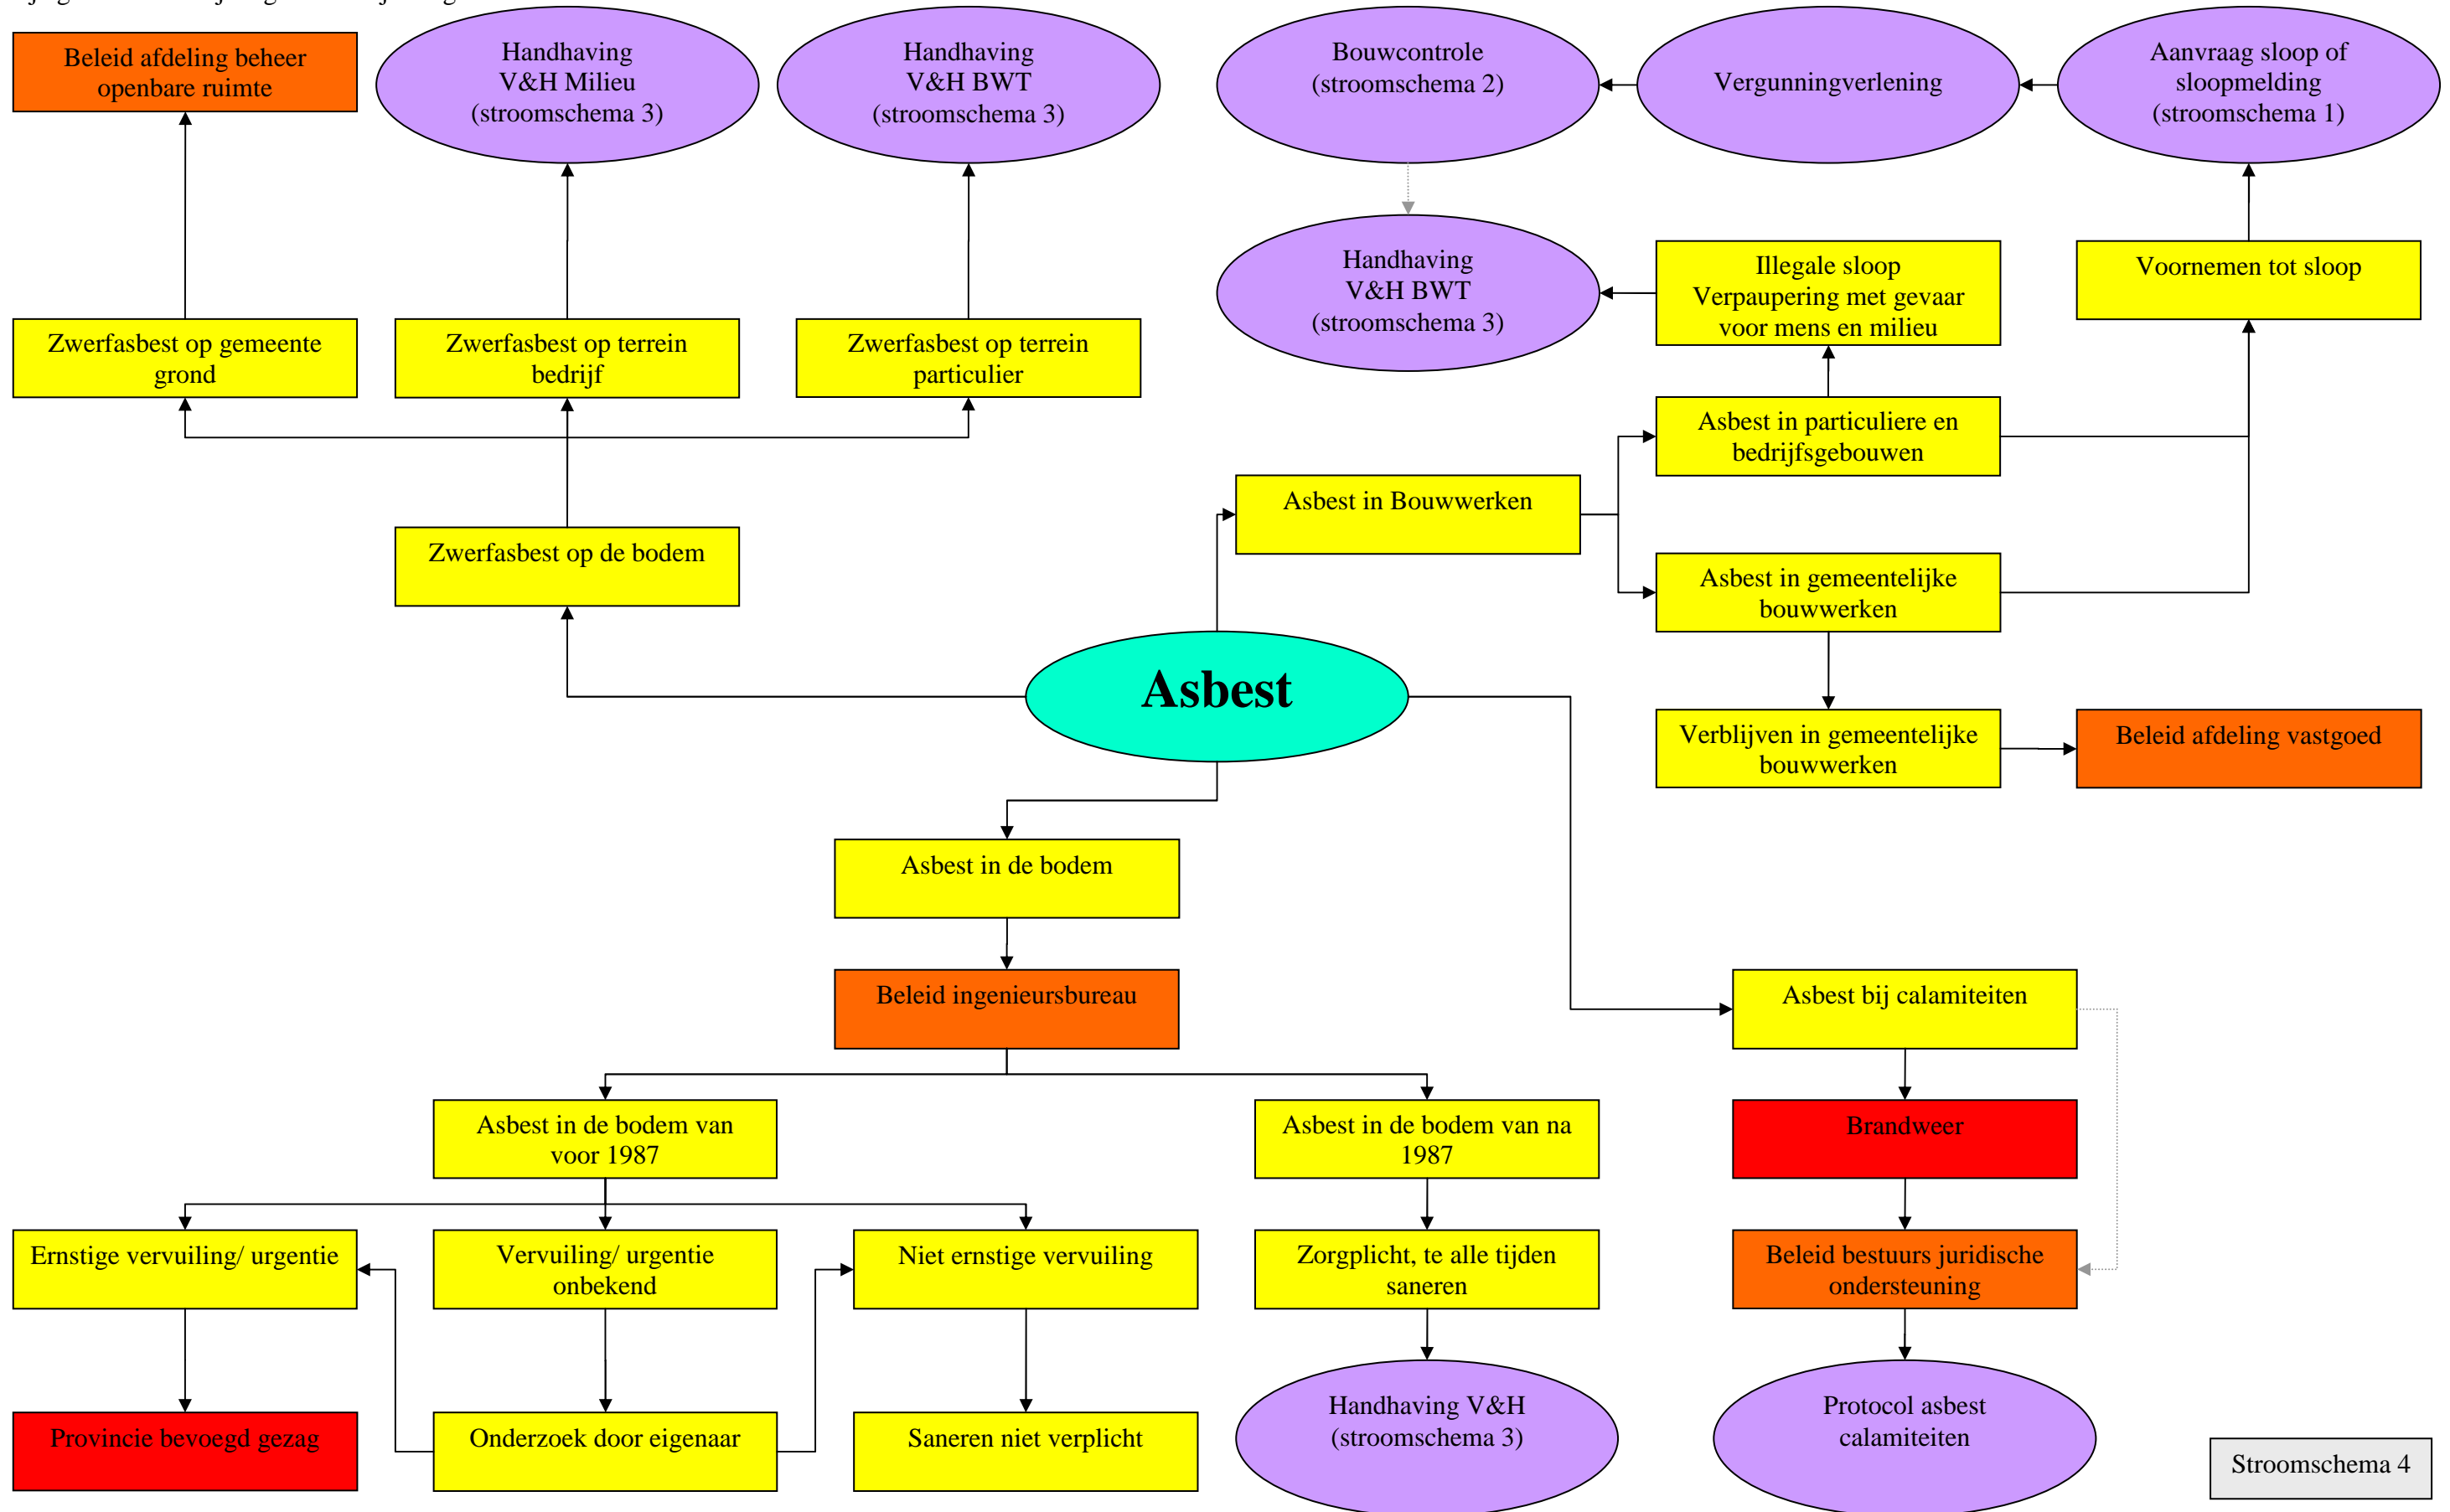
Beleid afdeling beheer openbare ruimte

Handhaving V&H Milieu (stroomschema 3)

Handhaving V&H BWT (stroomschema 3)

Bouwcontrole (stroomschema 2)

Vergunningverlening

Aanvraag sloop of sloopmelding (stroomschema 1)

Handhaving V&H BWT (stroomschema 3)

Illegale sloop Verpaupering met gevaar voor mens en milieu

Voornemen tot sloop

Zwerfasbest op gemeente grond

Zwerfasbest op terrein bedrijf

Zwerfasbest op terrein particulier

Asbest in particuliere en bedrijfsgebouwen

Asbest in Bouwwerken

Zwerfasbest op de bodem

Asbest in gemeentelijke bouwwerken

Asbest

Verblijven in gemeentelijke bouwwerken

Beleid afdeling vastgoed

Asbest in de bodem

Beleid ingenieursbureau

Asbest bij calamiteiten

Asbest in de bodem van voor 1987

Asbest in de bodem van na 1987

Brandweer

Ernstige vervuiling/ urgentie

Vervuiling/ urgentie onbekend

Niet ernstige vervuiling

Zorgplicht, te alle tijden saneren

Beleid bestuurs juridische ondersteuning

Provincie bevoegd gezag

Onderzoek door eigenaar

Saneren niet verplicht

Handhaving V&H (stroomschema 3)

Protocol asbest calamiteiten

Stroomschema 4